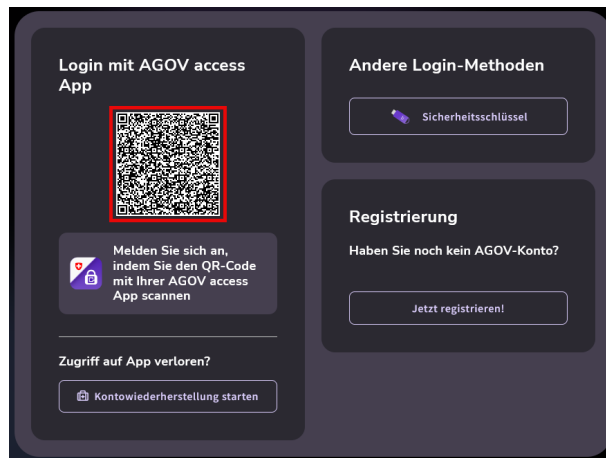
Login mit AGOV access App

Melden Sie sich an, indem Sie den QR-Code mit Ihrer AGOV access App scannen

Zugriff auf App verloren?

Kontowiederherstellung starten

Andere Login-Methoden

Sicherheitsschlüssel

Registrierung

Haben Sie noch kein AGOV-Konto?

Jetzt registrieren!